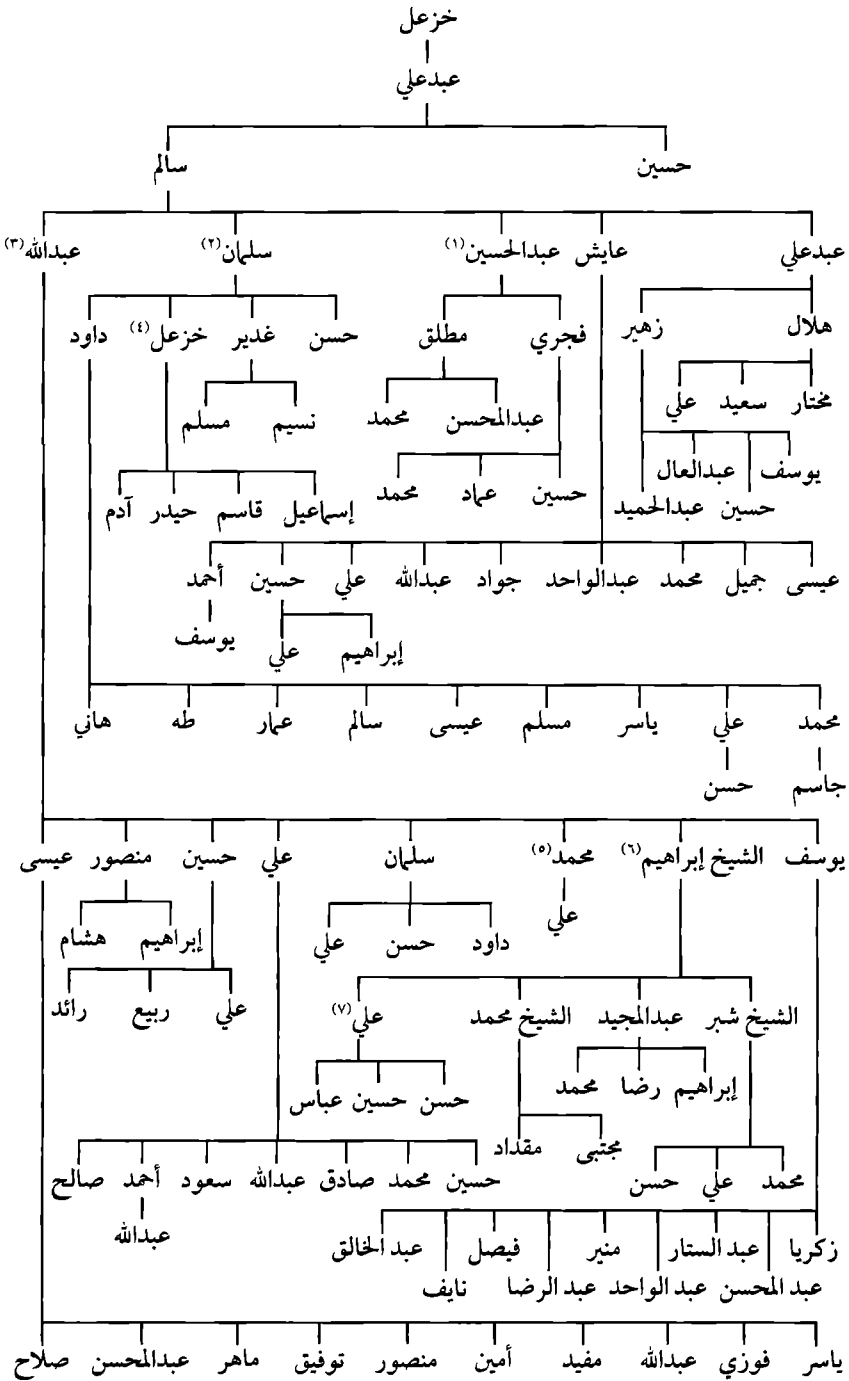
خزعل
عبدعلي
سالم حسين
عبدعلي عايش عبدالحسين$^{(1)}$ سلمان$^{(2)}$ عبدالله$^{(3)}$
هلال زهير
مختار سعيد علي
يوسف عبدالعال حسين عبدالحميد
فجري مطلق
عبدالمحسن محمد
حسين عماد محمد
حسن غدير خزعل$^{(4)}$ داود
نسيم مسلم
إسماعيل قاسم حيدر آدم
عيسى جميل محمد عبدالواحد جواد عبدالله علي حسين أحمد
إبراهيم علي
يوسف
محمد علي ياسر مسلم عيسى سالم عمار طه هاني
جاسم حسن
يوسف الشيخ إبراهيم$^{(6)}$ محمد$^{(5)}$ سلمان علي حسين منصور عيسى
علي
داود حسن علي
إبراهيم هشام
علي ربيع رائد
الشيخ شبر عبدالمجيد الشيخ محمد علي$^{(7)}$
إبراهيم رضا محمد
حسن حسين عباس
مجتبى مقداد
محمد علي حسن
حسين محمد صادق عبدالله سعود أحمد صالح
عبدالله
زكريا عبد الستار منير فيصل عبد الخالق
عبد المحسن عبد الواحد عبد الرضا نايف
ياسر فوزي عبدالله مفيد أمين منصور توفيق ماهر عبدالمحسن صلاح